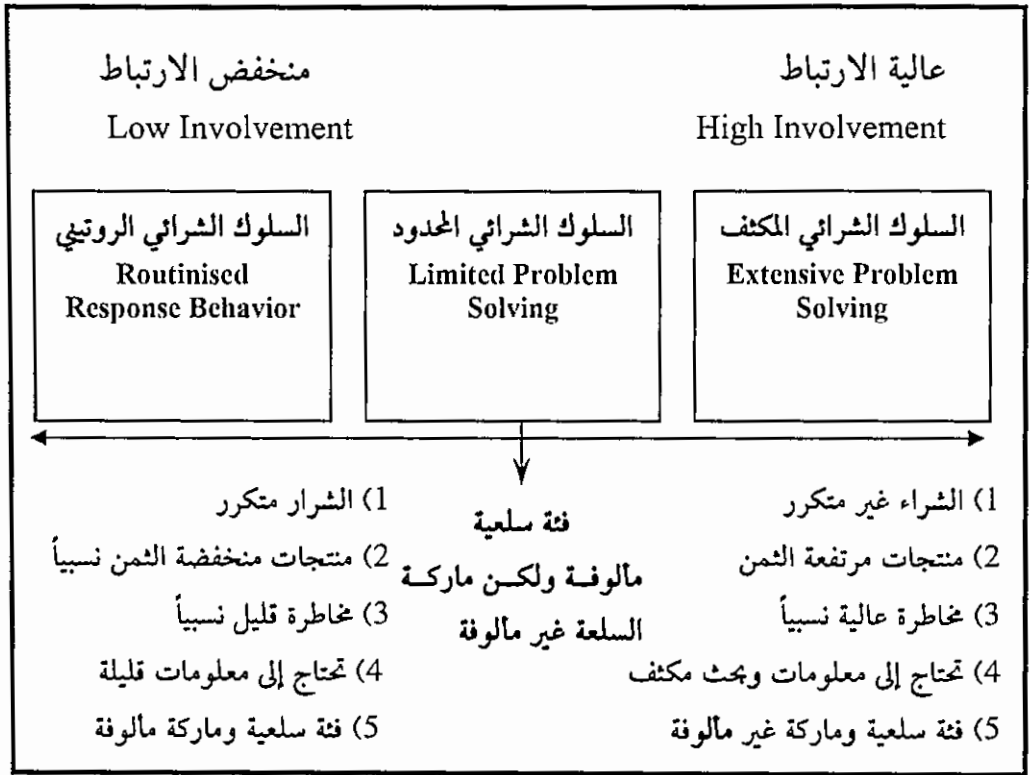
عالية الارتباط
High Involvement

منخفض الارتباط
Low Involvement

السلوك الشرائي المكثف
Extensive Problem Solving

السلوك الشرائي المحدود
Limited Problem Solving

السلوك الشرائي الروتيني
Routinised Response Behavior

1) الشراء غير متكرر
2) منتجات مرتفعة الثمن
3) مخاطرة عالية نسبياً
4) تحتاج إلى معلومات وبحث مكثف
5) فئة سلعية وماركة غير مألوفة

فئة سلعية مألوفة ولكن ماركة السلعة غير مألوفة

1) الشرار متكرر
2) منتجات منخفضة الثمن نسبياً
3) مخاطرة قليل نسبياً
4) تحتاج إلى معلومات قليلة
5) فئة سلعية وماركة مألوفة